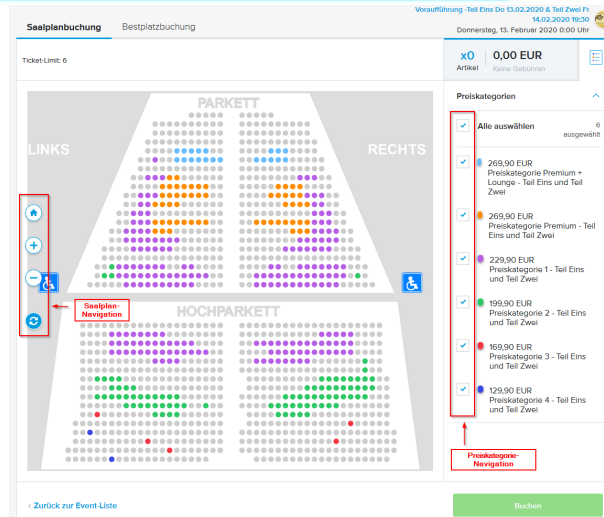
Saalplanbuchung

Bestplatzbuchung

Voraufführung -Teil Eins Do 13.02.2020 & Teil Zwei Fr 14.02.2020 19:30

Donnerstag, 13. Februar 2020 0:00 Uhr

Ticket-Limit: 6

x0 Artikel

0,00 EUR Keine Gebühren

PARKETT

LINKS

RECHTS

HOCHPARKETT

Saalplan-Navigation

Preiskategorien

Alle auswählen

6 ausgewählt

269,90 EUR Preiskategorie Premium + Lounge - Teil Eins und Teil Zwei

269,90 EUR Preiskategorie Premium - Teil Eins und Teil Zwei

229,90 EUR Preiskategorie 1 - Teil Eins und Teil Zwei

199,90 EUR Preiskategorie 2 - Teil Eins und Teil Zwei

169,90 EUR Preiskategorie 3 - Teil Eins und Teil Zwei

129,90 EUR Preiskategorie 4 - Teil Eins und Teil Zwei

Preiskategorie-Navigation

‹ Zurück zur Event-Liste

Buchen